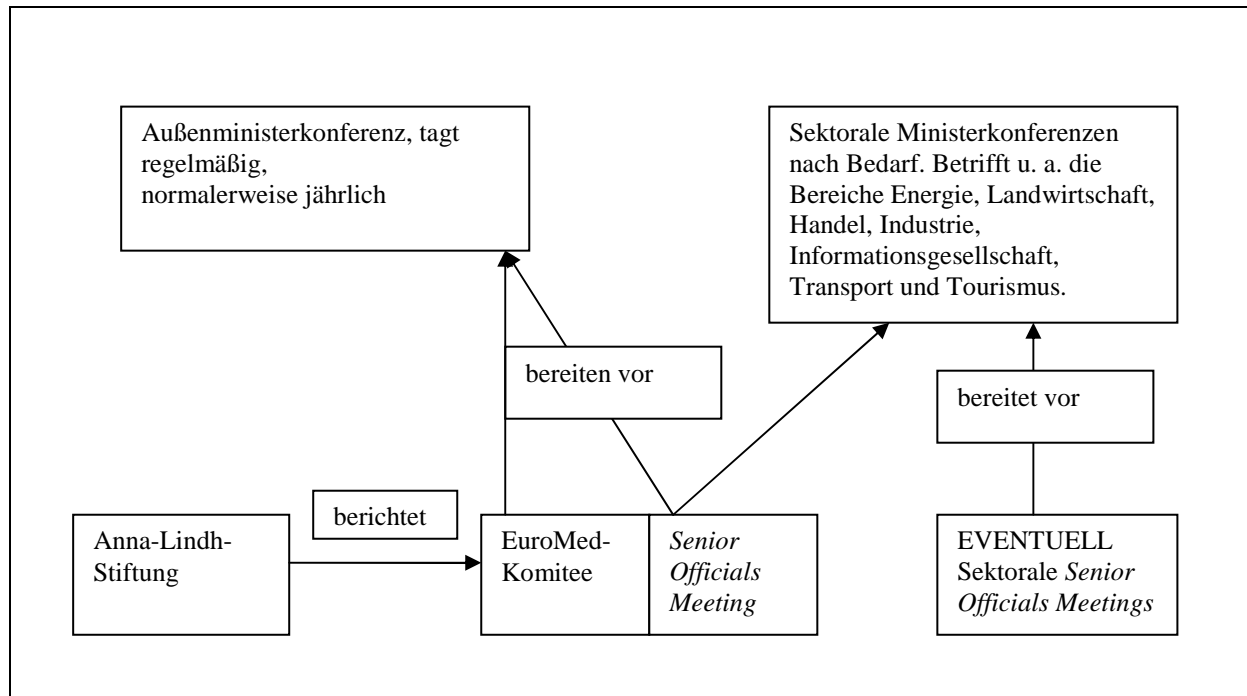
Außenministerkonferenz, tagt regelmäßig, normalerweise jährlich

Sektorale Ministerkonferenzen nach Bedarf. Betrifft u. a. die Bereiche Energie, Landwirtschaft, Handel, Industrie, Informationsgesellschaft, Transport und Tourismus.

bereiten vor

bereitet vor

berichtet

Anna-Lindh-Stiftung

EuroMed-Komitee

*Senior Officials Meeting*

EVENTUELL Sektorale *Senior Officials Meetings*